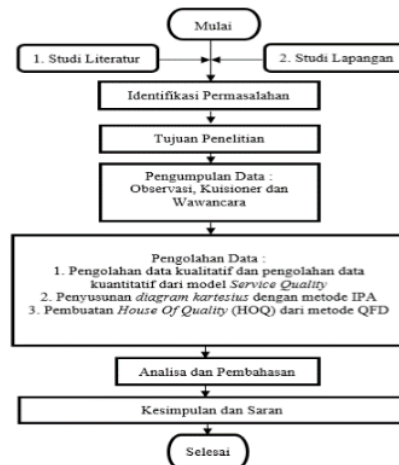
Mulai

1. Studi Literatur

2. Studi Lapangan

Identifikasi Permasalahan

Tujuan Penelitian

Pengumpulan Data : Observasi, Kuisioner dan Wawancara

Pengolahan Data :
1. Pengolahan data kualitatif dan pengolahan data kuantitatif dari model Service Quality
2. Penyusunan diagram kartestus dengan metode IPA
3. Pembuatan House Of Quality (HOQ) dari metode QFD

Analisa dan Pembahasan

Kesimpulan dan Saran

Selesai